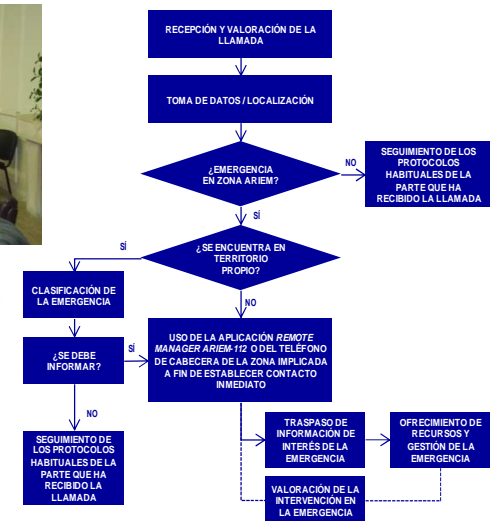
RECEPCIÓN Y VALORACIÓN DE LA LLAMADA

TOMA DE DATOS / LOCALIZACIÓN

¿EMERGENCIA EN ZONA ARIEM?

NO

SEGUIMIENTO DE LOS PROTOCOLOS HABITUALES DE LA PARTE QUE HA RECIBIDO LA LLAMADA

SÍ

¿SE ENCUENTRA EN TERRITORIO PROPIO?

SÍ

CLASIFICACIÓN DE LA EMERGENCIA

NO

¿SE DEBE INFORMAR?

SÍ

USO DE LA APLICACIÓN *REMOTE MANAGER ARIEM-112* O DEL TELÉFONO DE CABECERA DE LA ZONA IMPLICADA A FIN DE ESTABLECER CONTACTO INMEDIATO

NO

SEGUIMIENTO DE LOS PROTOCOLOS HABITUALES DE LA PARTE QUE HA RECIBIDO LA LLAMADA

TRASPASO DE INFORMACIÓN DE INTERÉS DE LA EMERGENCIA

OFRECIMIENTO DE RECURSOS Y GESTIÓN DE LA EMERGENCIA

VALORACIÓN DE LA INTERVENCIÓN EN LA EMERGENCIA